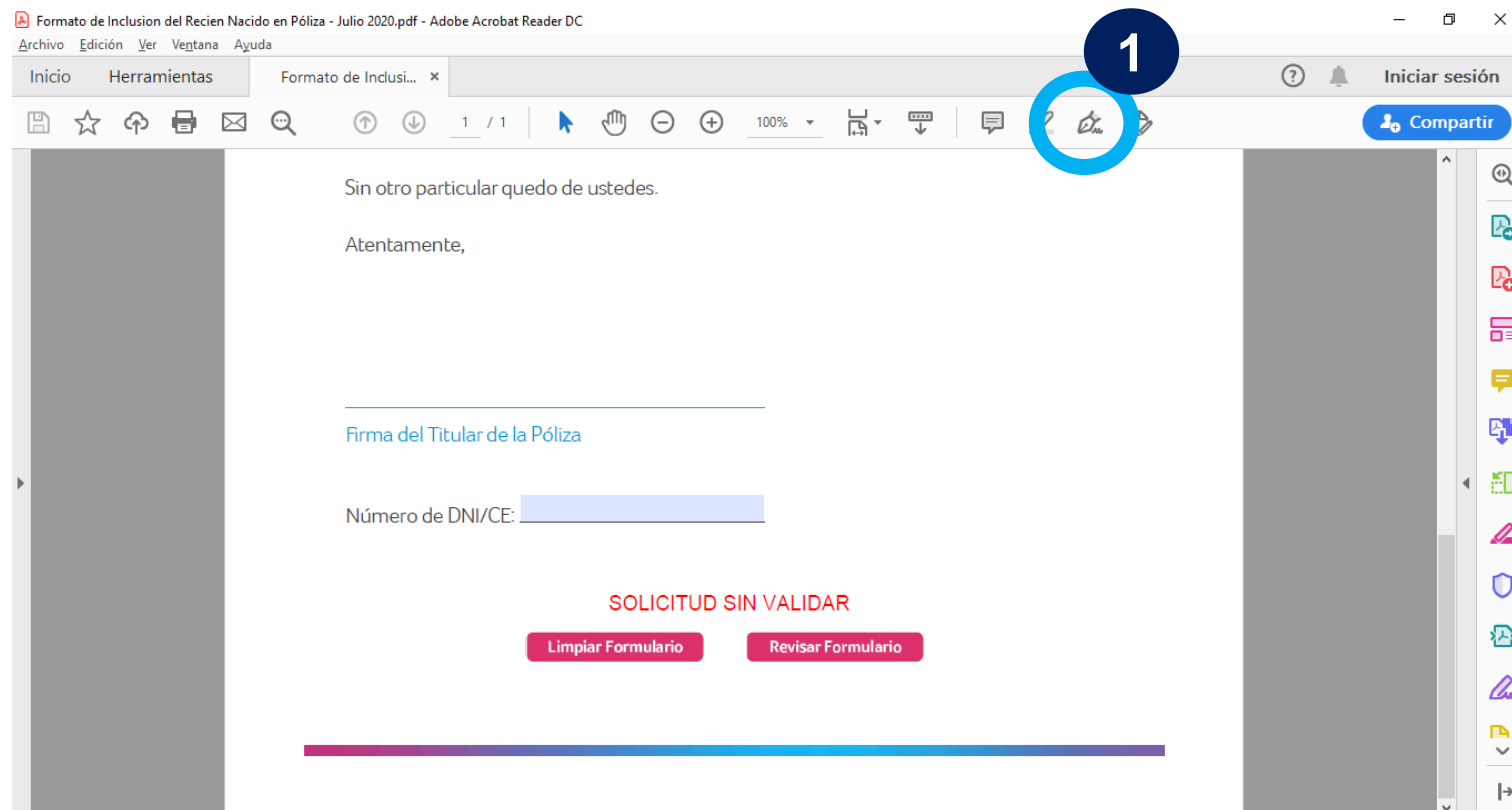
Formato de Inclusion del Recien Nacido en Póliza - Julio 2020.pdf - Adobe Acrobat Reader DC

Archivo Edición Ver Ventana Ayuda

Inicio Herramientas Formato de Inclusi... ×

1

Iniciar sesión

1 / 1

100%

Compartir

Sin otro particular quedo de ustedes.

Atentamente,

Firma del Titular de la Póliza

Número de DNI/CE:

SOLICITUD SIN VALIDAR

Limpiar Formulario Revisar Formulario